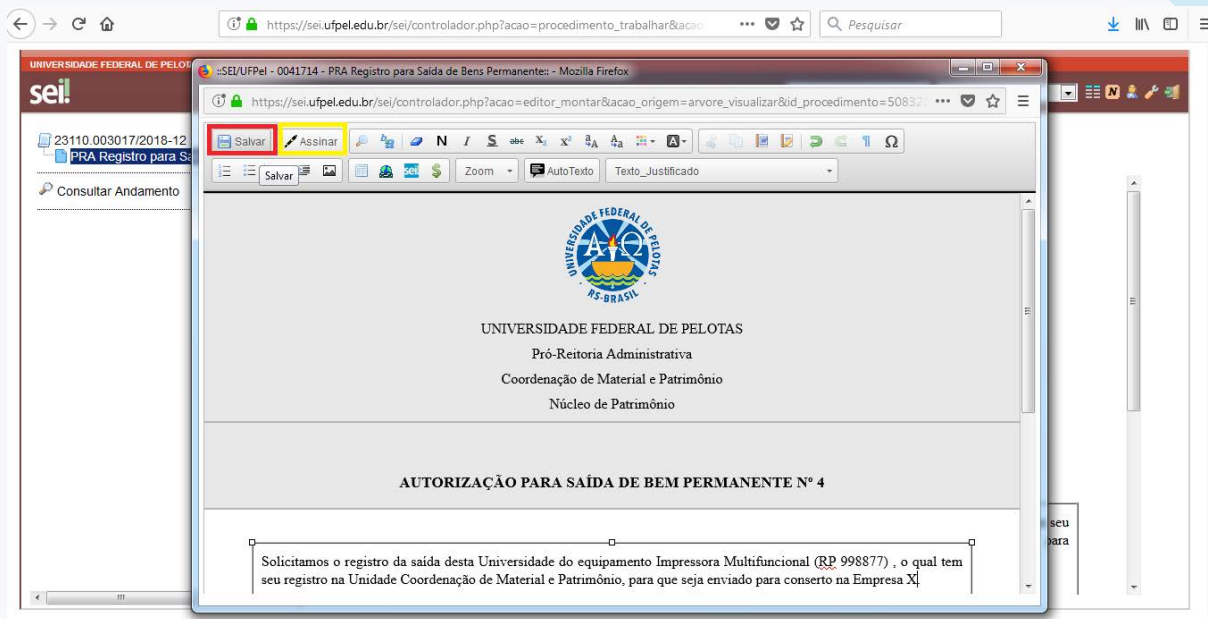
https://sei.ufpel.edu.br/sei/controlador.php?acao=procedimento_trabalhar&acao

Pesquisar

UNIVERSIDADE FEDERAL DE PELOTAS

sei!

23110.003017/2018-12

PRA Registro para Sa

Consultar Andamento

::SEI/UFPel - 0041714 - PRA Registro para Saída de Bens Permanente:: - Mozilla Firefox

https://sei.ufpel.edu.br/sei/controlador.php?acao=editor_montar&acao_origem=arvore_visualizar&id_procedimento=50832

Salvar

Assinar

Salvar

Zoom

AutoTexto

Texto_Justificado

UNIVERSIDADE FEDERAL DE PELOTAS

RS-BRASIL

UNIVERSIDADE FEDERAL DE PELOTAS

Pró-Reitoria Administrativa

Coordenação de Material e Patrimônio

Núcleo de Patrimônio

AUTORIZAÇÃO PARA SAÍDA DE BEM PERMANENTE Nº 4

Solicitamos o registro da saída desta Universidade do equipamento Impressora Multifuncional (RP 998877) , o qual tem seu registro na Unidade Coordenação de Material e Patrimônio, para que seja enviado para conserto na Empresa X.

seu

para